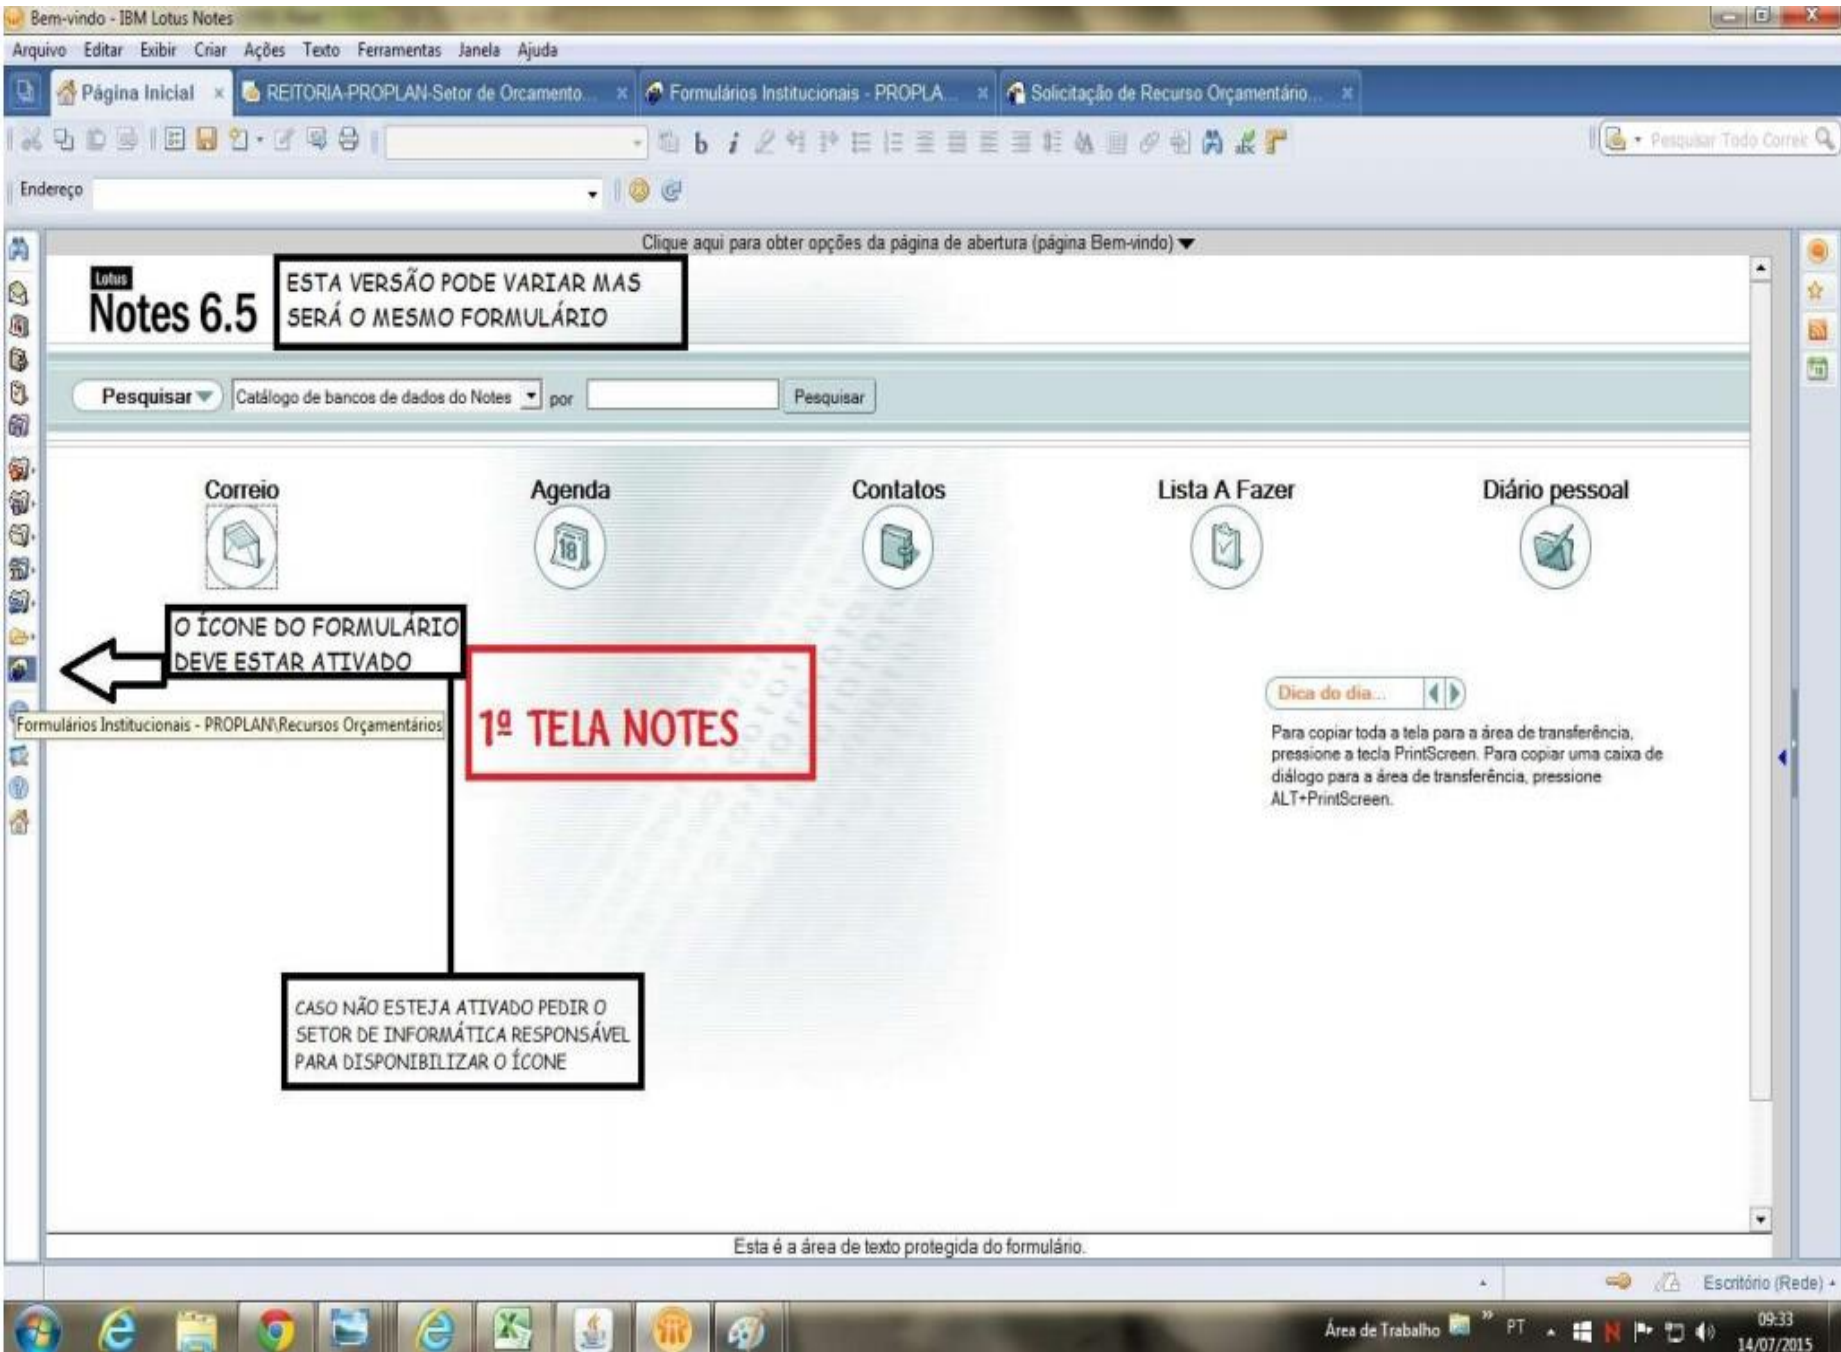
Bem-vindo - IBM Lotus Notes

Arquivo Editar Exibir Criar Ações Texto Ferramentas Janela Ajuda

Página Inicial × REITORIA-PROPLAN-Setor de Orcamento... × Formulários Institucionais - PROPLA... × Solicitação de Recurso Orçamentário... ×

Pesquisar Todo Correi

Endereço

Clique aqui para obter opções da página de abertura (página Bem-vindo)

Lotus
Notes 6.5

ESTA VERSÃO PODE VARIAR MAS SERÁ O MESMO FORMULÁRIO

Pesquisar Catálogo de bancos de dados do Notes por Pesquisar

Correio Agenda Contatos Lista A Fazer Diário pessoal

O ÍCONE DO FORMULÁRIO DEVE ESTAR ATIVADO

Formulários Institucionais - PROPLAN\Recursos Orçamentários

1º TELA NOTES

Dica do dia...

Para copiar toda a tela para a área de transferência, pressione a tecla PrintScreen. Para copiar uma caixa de diálogo para a área de transferência, pressione ALT+PrintScreen.

CASO NÃO ESTEJA ATIVADO PEDIR O SETOR DE INFORMÁTICA RESPONSÁVEL PARA DISPONIBILIZAR O ÍCONE

Esta é a área de texto protegida do formulário.

Escritório (Rede)

Área de Trabalho PT 09:33 14/07/2015